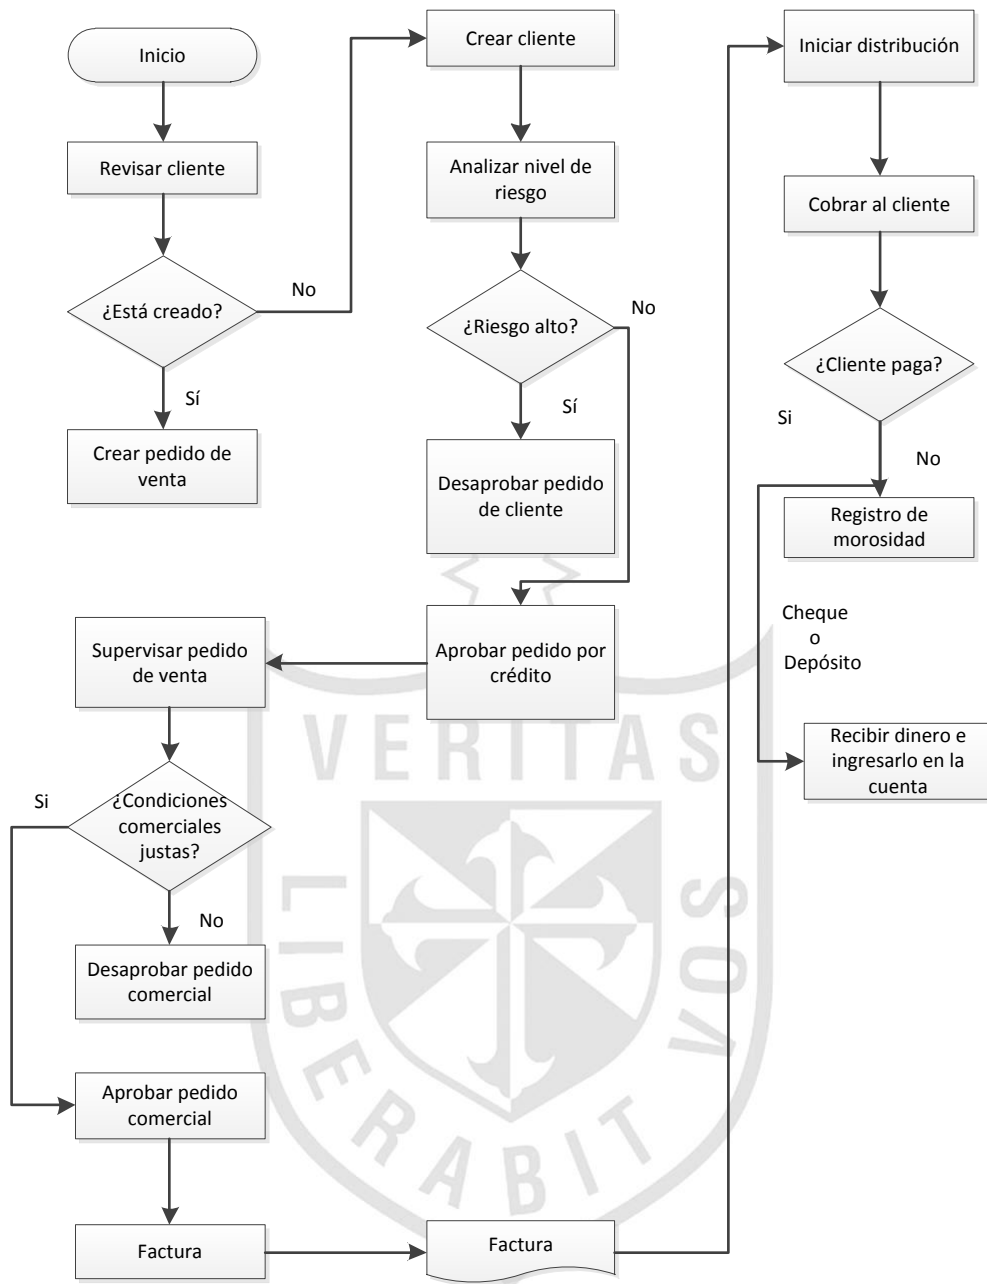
Inicio

Revisar cliente

¿Está creado?

No

Sí

Crear pedido de venta

Crear cliente

Analizar nivel de riesgo

¿Riesgo alto?

No

Sí

Desaprobar pedido de cliente

Aprobar pedido por crédito

Supervisar pedido de venta

¿Condiciones comerciales justas?

Si

No

Desaprobar pedido comercial

Aprobar pedido comercial

Factura

Factura

Iniciar distribución

Cobrar al cliente

¿Cliente paga?

Si

No

Registro de morosidad

Cheque o Depósito

Recibir dinero e ingresarlo en la cuenta

VERITAS LIBERABIT VOS